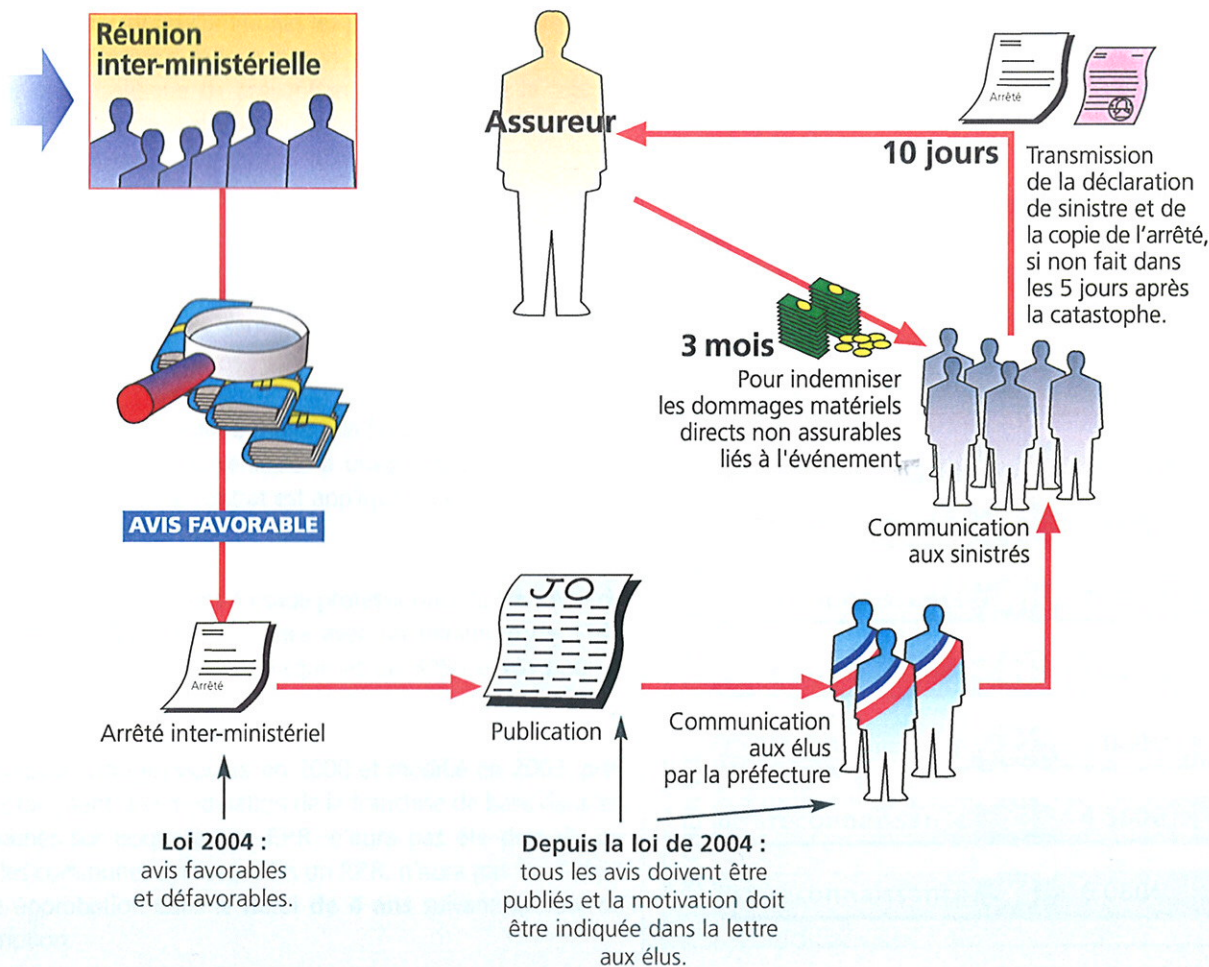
Réunion inter-ministérielle

Assureur

Arrêté

10 jours

Transmission de la déclaration de sinistre et de la copie de l'arrêté, si non fait dans les 5 jours après la catastophe.

3 mois

Pour indemniser les dommages matériels directs non assurables liés à l'événement

AVIS FAVORABLE

Communication aux sinistrés

JO

Arrêté

Arrêté inter-ministériel

Publication

Communication aux élus par la préfecture

Loi 2004 : avis favorables et défavorables.

Depuis la loi de 2004 : tous les avis doivent être publiés et la motivation doit être indiquée dans la lettre aux élus.